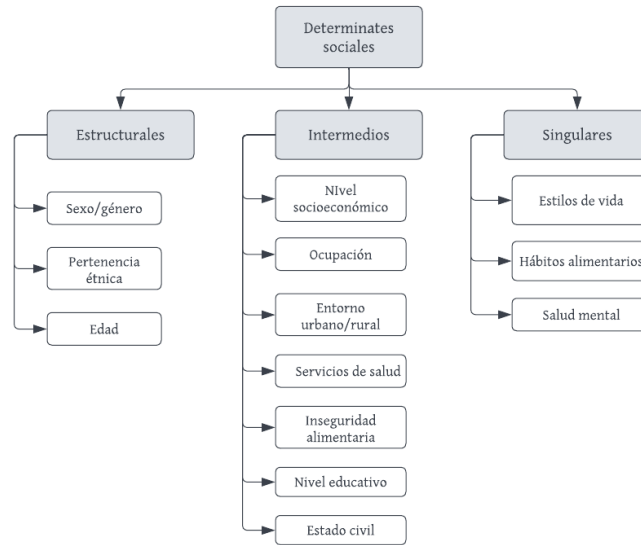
Determinates sociales

Estructurales

Sexo/género

Pertenencia étnica

Edad

Intermedios

NIvel socioeconómico

Ocupación

Entorno urbano/rural

Servicios de salud

Inseguridad alimentaria

Nivel educativo

Estado civil

Singulares

Estilos de vida

Hábitos alimentarios

Salud mental